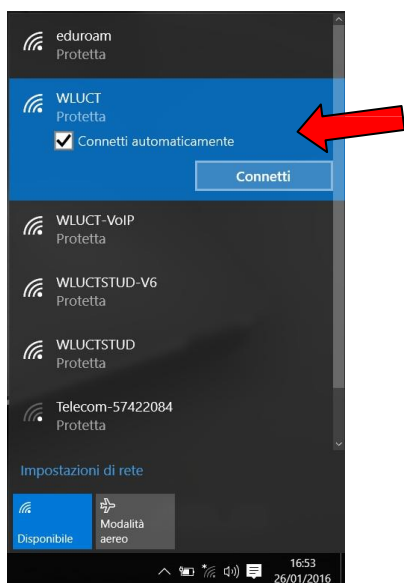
eduroam
Protetta

WLUCT
Protetta

Connetti automaticamente

Connetti

WLUCT-VoIP
Protetta

WLUCTSTUD-V6
Protetta

WLUCTSTUD
Protetta

Telecom-57422084
Protetta

Impostazioni di rete

Disponibile

Modalità aereo

16:53
26/01/2016